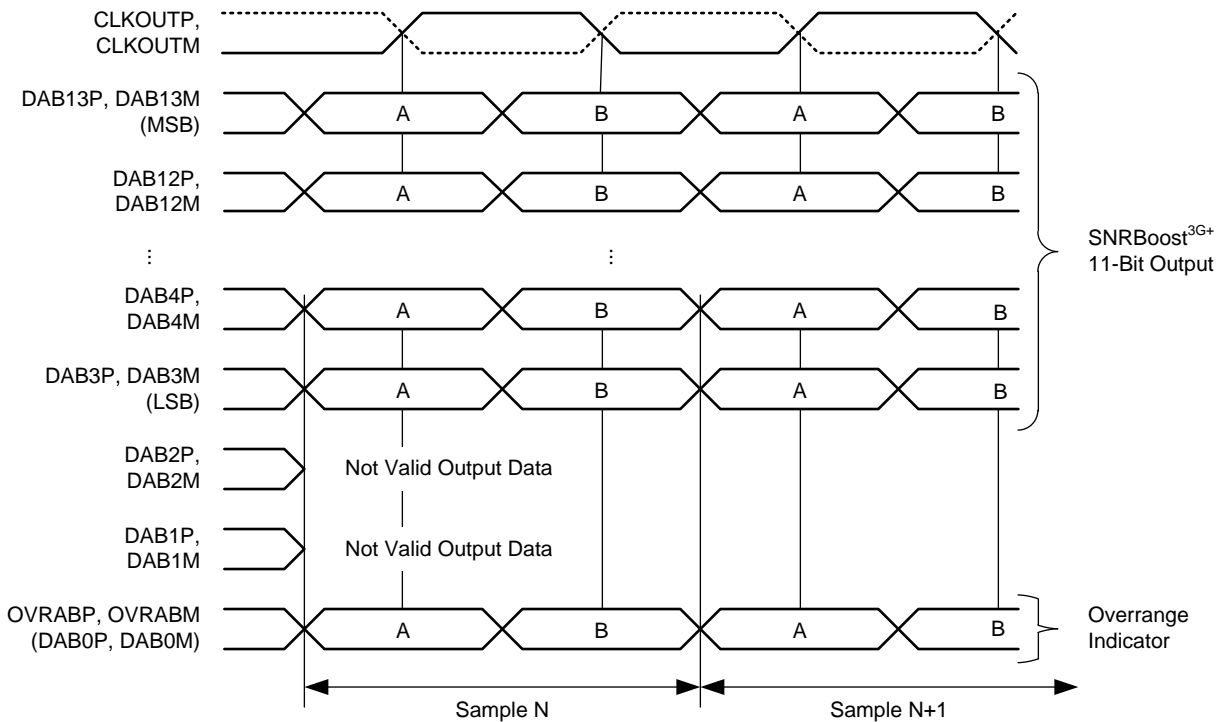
CLKOUTP,
CLKOUTM

DAB13P, DAB13M
(MSB)

A B A B

DAB12P,
DAB12M

A B A B

⋮ ⋮

SNRBoost$^{3G+}$
11-Bit Output

DAB4P,
DAB4M

A B A B

DAB3P, DAB3M
(LSB)

A B A B

DAB2P,
DAB2M

Not Valid Output Data

DAB1P,
DAB1M

Not Valid Output Data

OVRABP, OVRABM
(DAB0P, DAB0M)

A B A B

Overrange
Indicator

Sample N

Sample N+1